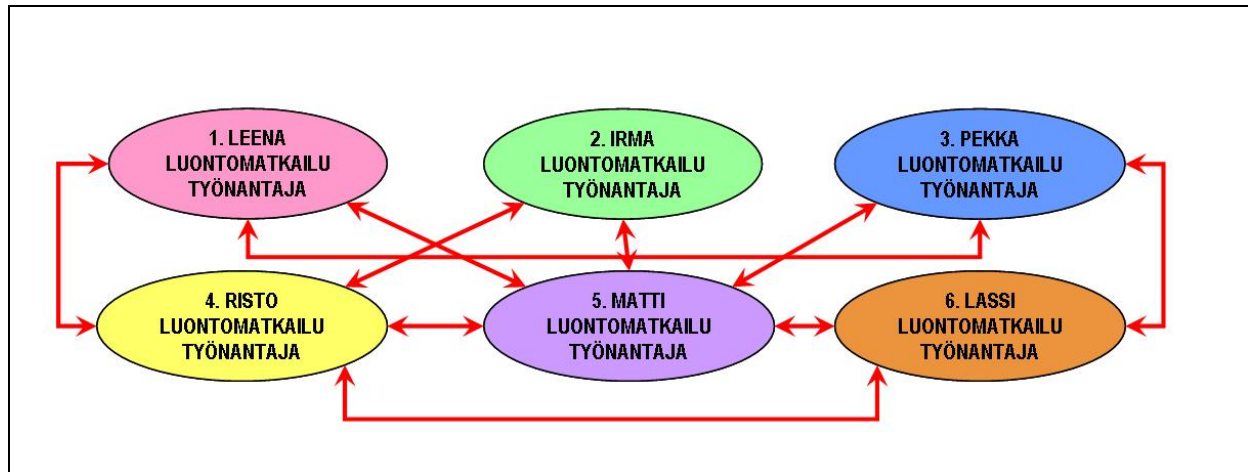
1. LEENA
LUONTOMATKAILU
TYÖNANTAJA

2. IRMA
LUONTOMATKAILU
TYÖNANTAJA

3. PEKKA
LUONTOMATKAILU
TYÖNANTAJA

4. RISTO
LUONTOMATKAILU
TYÖNANTAJA

5. MATTI
LUONTOMATKAILU
TYÖNANTAJA

6. LASSI
LUONTOMATKAILU
TYÖNANTAJA